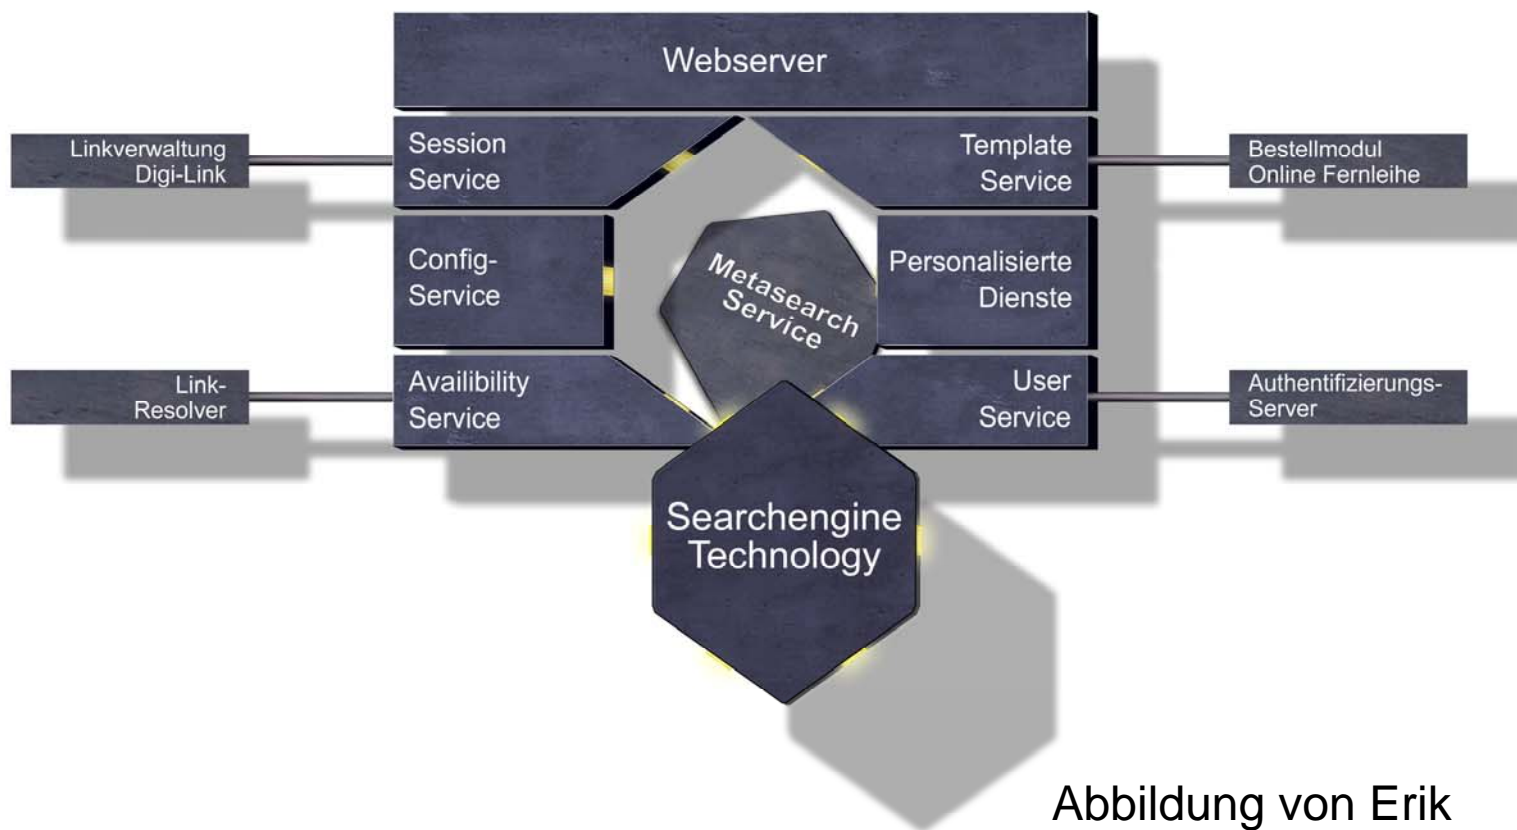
Webserver

Linkverwaltung Digi-Link

Session Service

Template Service

Bestellmodul Online Fernleihe

Config-Service

Metasearch Service

Personalisierte Dienste

Link-Resolver

Availibility Service

User Service

Authentifizierungs-Server

Searchengine Technology

Abbildung von Erik